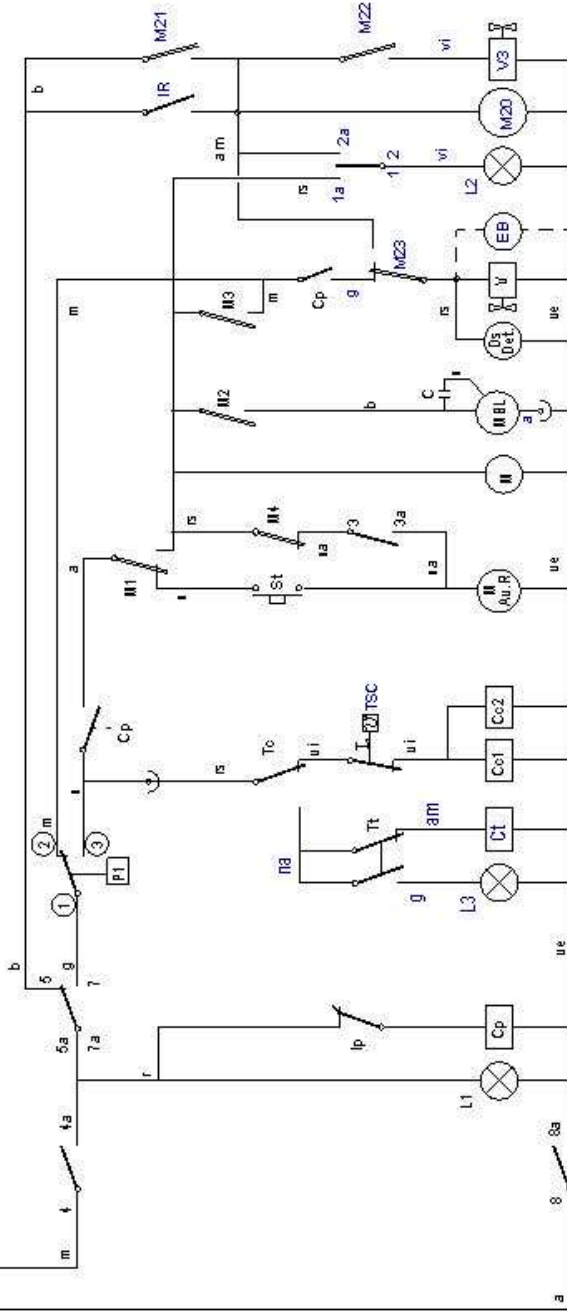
M21
M22
b
IR
vi
V3
am
2a
M20
vi
rs
1a
1 2
L2
M23
EB
m
M3
m
Cp
g
V
rs
Ds
Det
ue
M2
b
C
MBL
a
M
rs
M4
3
3a
na
na
a
M1
St
M
Au.R
ue
Cp
TSC
Tc
ui
ui
Cc2
Cc1
2 m
3
1
P1
Tt
am
na
Ct
g
L3
b
5
g
5a
7
7a
ue
Ip
Cp
4a
4
r
L1
m
8a
8
a